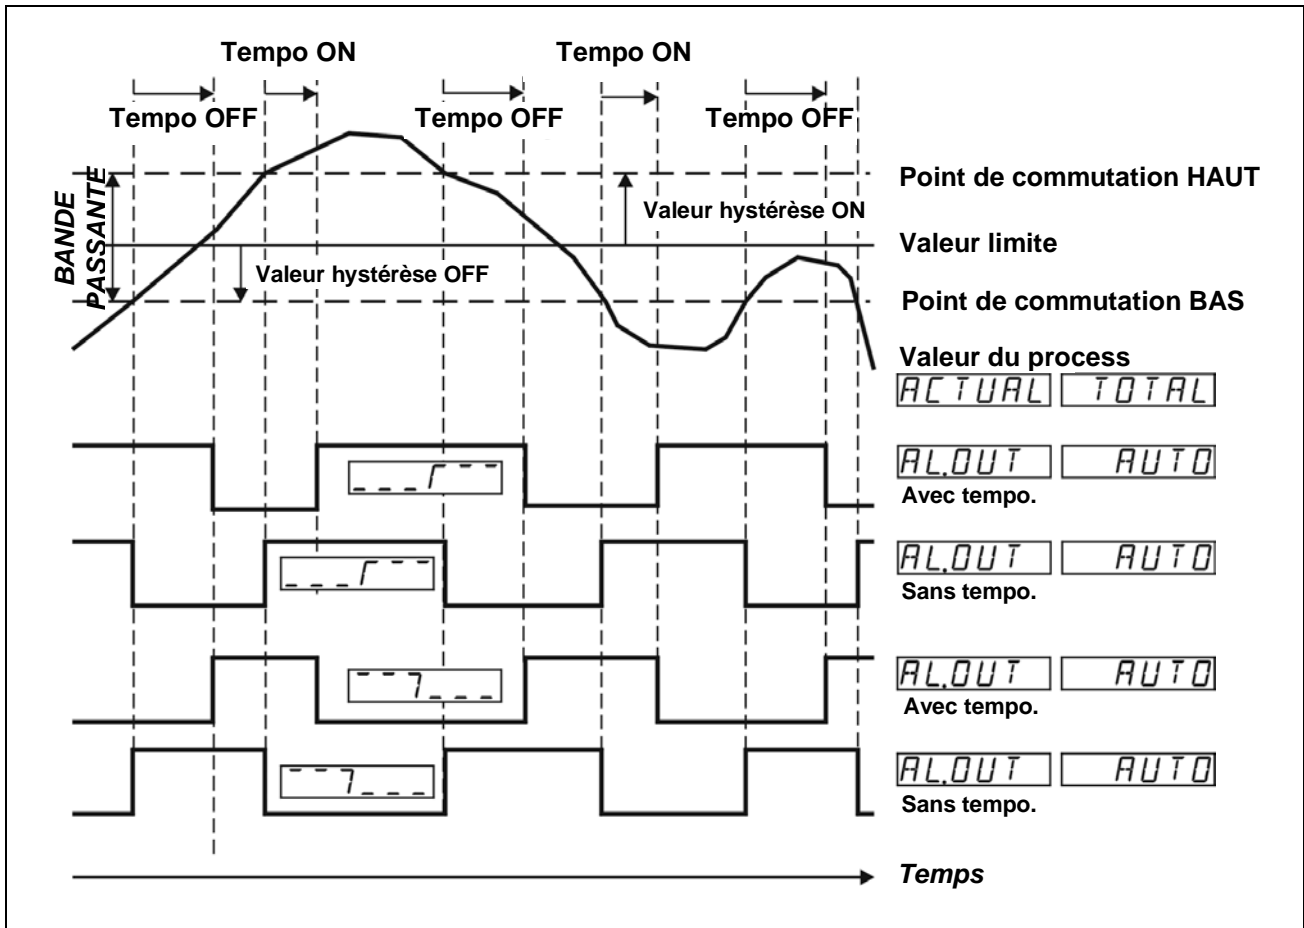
Tempo ON

Tempo ON

Tempo OFF

Tempo OFF

Tempo OFF

BANDE PASSANTE

Point de commutation HAUT

Valeur hystérèse ON

Valeur limite

Valeur hystérèse OFF

Point de commutation BAS

Valeur du process

ACTUAL TOTAL

AL.OUT AUTO
Avec tempo.

AL.OUT AUTO
Sans tempo.

AL.OUT AUTO
Avec tempo.

AL.OUT AUTO
Sans tempo.

Temps